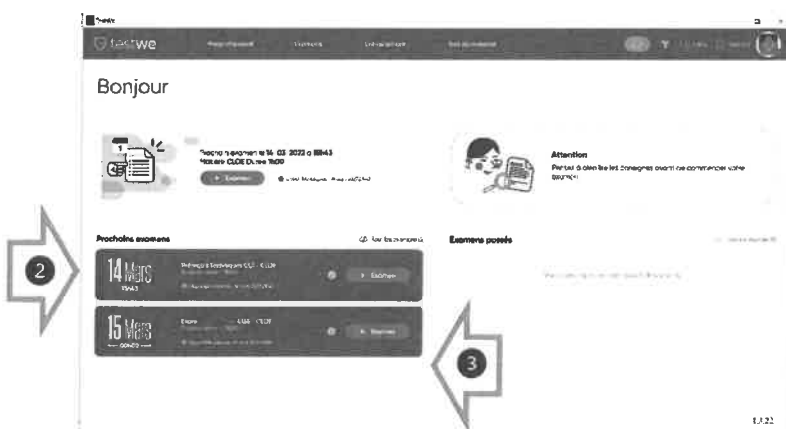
testwe

Bonjour

Prochain examen le 14 03 2022 à 08:43
Matière CLOE Durée 1h00

Examen

Attention
Pensez à bien lire les consignes avant de commencer votre examen.

Prochains examens

Examens passés

14 Mars

Examen

15 Mars

Examen

2

3

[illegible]